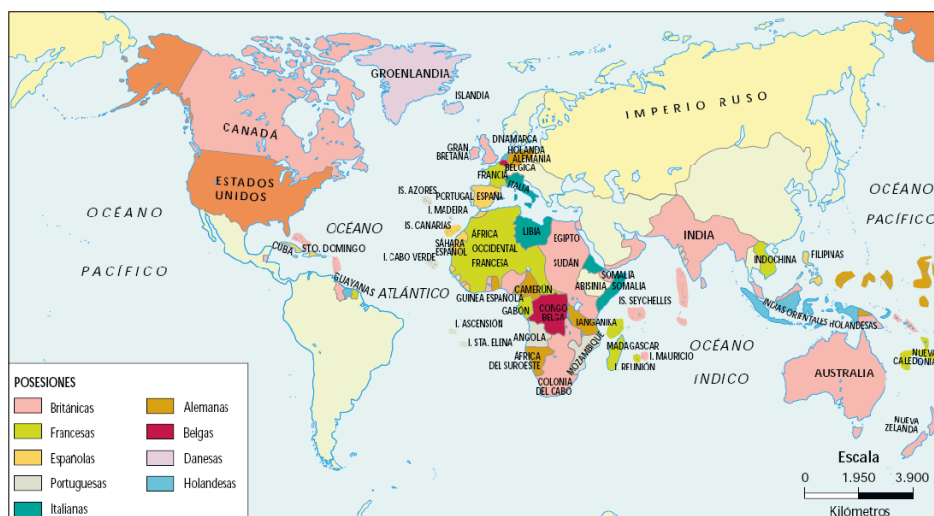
GROENLANDIA
ISLANDIA
IMPERIO RUSO
CANADA
DINAMARCA
HOLANDA
GRAN BRETAÑA
ALEMANIA
BÉLGICA
FRANCIA
ITALIA
ESTADOS UNIDOS
IS. AZORES
PORTUGAL
ESPAÑA
I. MADEIRA
OCÉANO
OCÉANO
OCÉANO
PACÍFICO
IS. CANARIAS
LIBIA
EGIPTO
INDIA
PACÍFICO
CUBA
STO. DOMINGO
SÁHARA ESPAÑOL
ÁFRICA OCCIDENTAL FRANCESA
I. CABO VERDE
SUDÁN
SOMALIA
SOMALIA
INDOCHINA
FILIPINAS
GUAYANAS
ATLÁNTICO
ABISINIA
GUINEA ESPAÑOLA
CAMERÚN
IS. SEYCHELLES
GABÓN
CONGO BELGA
INDIAS ORIENTALES HOLANDESAS
I. ASCENSIÓN
TANGANIKA
I. STA. ELENA
ANGOLA
MOZAMBIQUE
MADAGASCAR
OCÉANO
ÁFRICA DEL SUROESTE
I. MAURICIO
I. REUNIÓN
ÍNDICO
AUSTRALIA
NUEVA CALEDONIA
COLONIA DEL CABO
NUEVA ZELANDA
POSESIONES
Británicas
Alemanas
Francesas
Belgas
Españolas
Danesas
Portuguesas
Holandesas
Italianas
Escala
0
1.950
3.900
Kilómetros